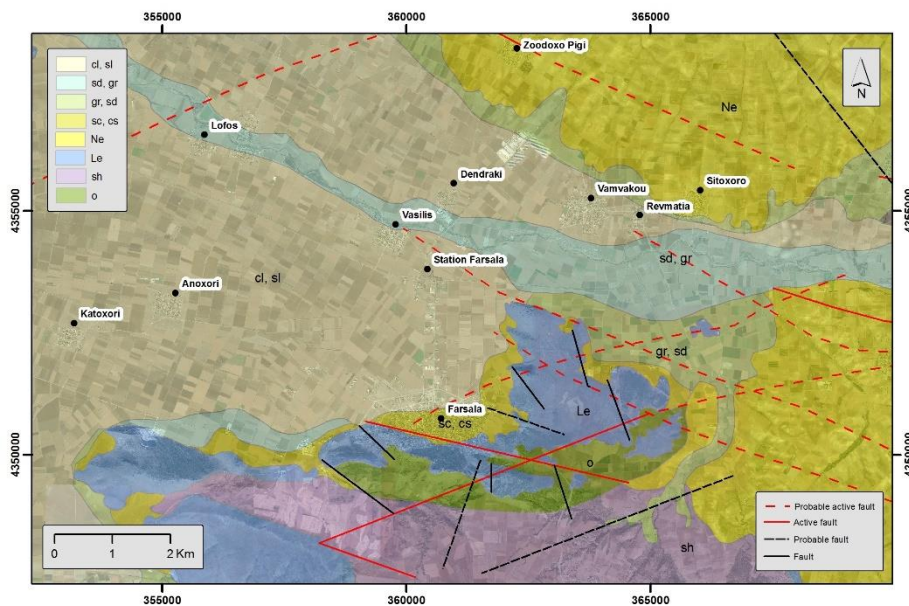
355000
360000
365000

cl, sl
sd, gr
gr, sd
sc, cs
Ne
Le
sh
o

N

Zoodoxo Pigi
Ne
Lofos
Dendraki
Vamvakou
Sitoxoro
Revmatia
Vasilis
4355000
4355000
Station Farsala
sd, gr
Anoxori
cl, sl
Katoxori
gr, sd
Le
Farsala
sc, cs
o
4350000
4350000
sh

0 1 2 Km

Probable active fault
Active fault
Probable fault
Fault

355000
360000
365000